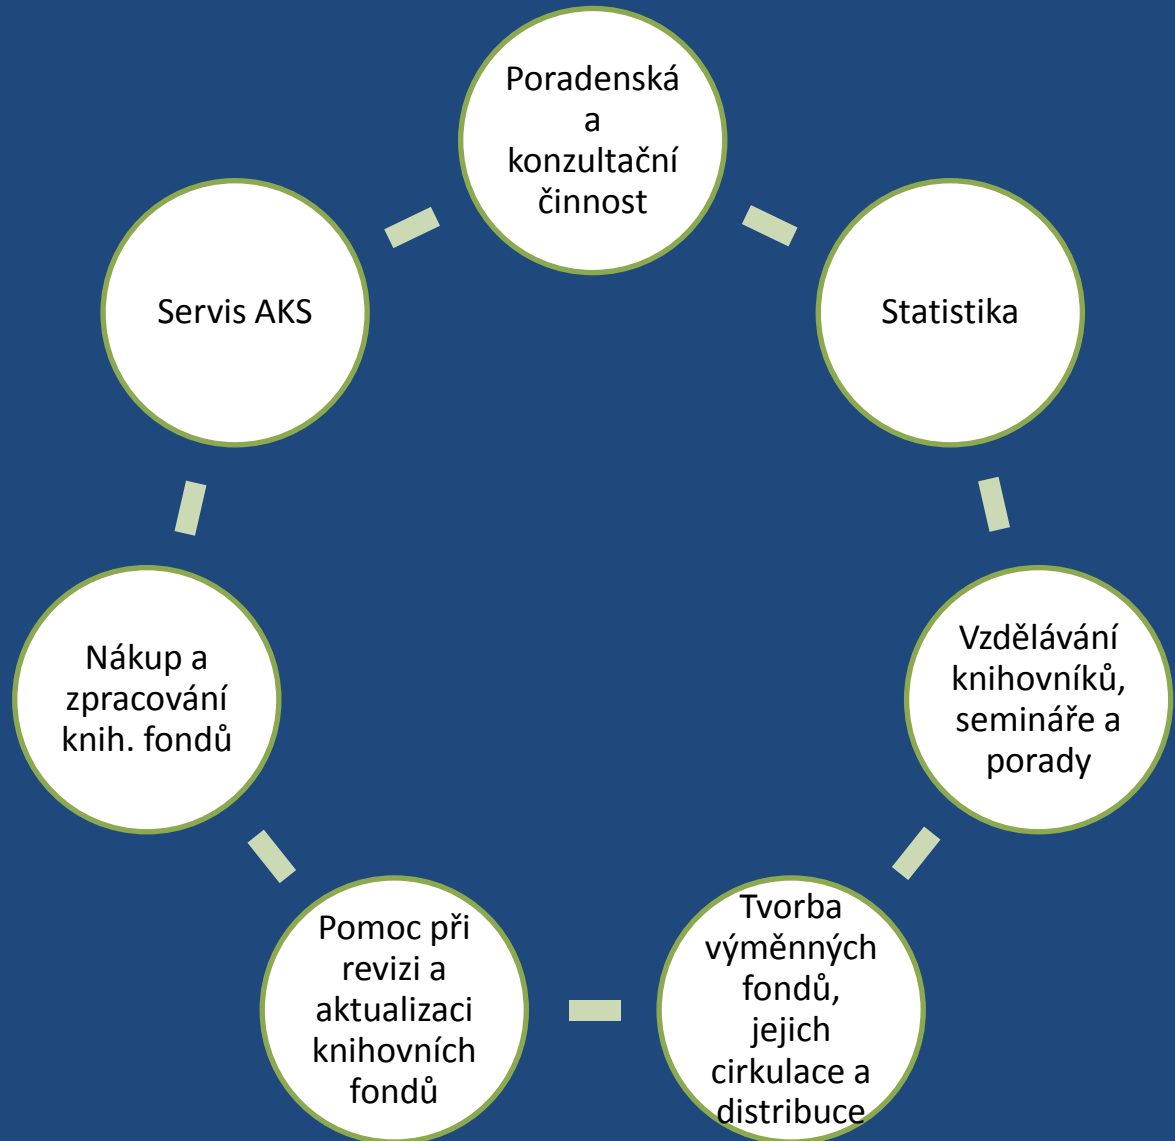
Poradenská a konzultační činnost

Statistika

Vzdělávání knihovníků, semináře a porady

Tvorba výměnných fondů, jejich cirkulace a distribuce

Pomoc při revizi a aktualizaci knihovních fondů

Nákup a zpracování knih. fondů

Servis AKS